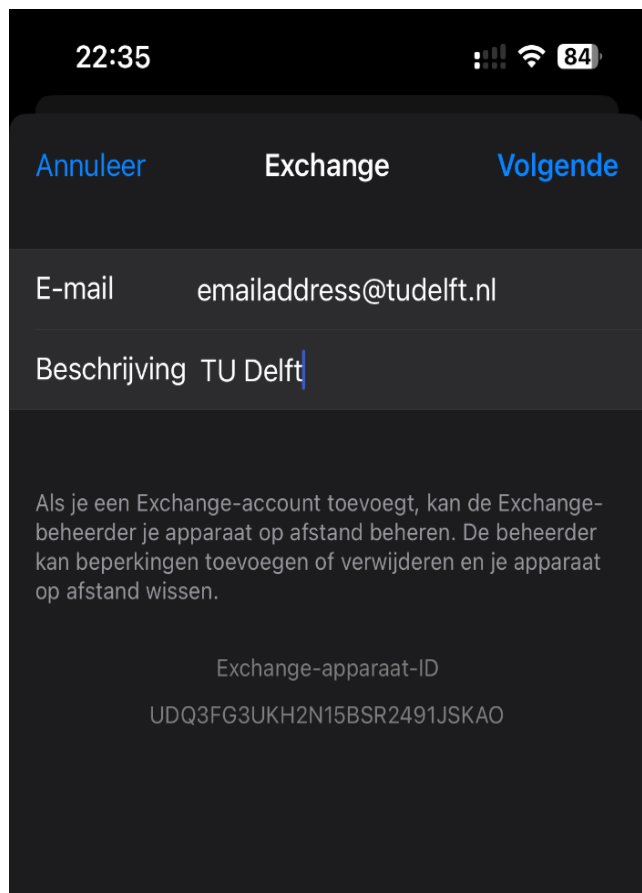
22:35

84

Annuleer Exchange Volgende

E-mail emailaddress@tudelft.nl

Beschrijving TU Delft

Als je een Exchange-account toevoegt, kan de Exchange-beheerder je apparaat op afstand beheren. De beheerder kan beperkingen toevoegen of verwijderen en je apparaat op afstand wissen.

Exchange-apparaat-ID

UDQ3FG3UKH2N15BSR2491JSKAO